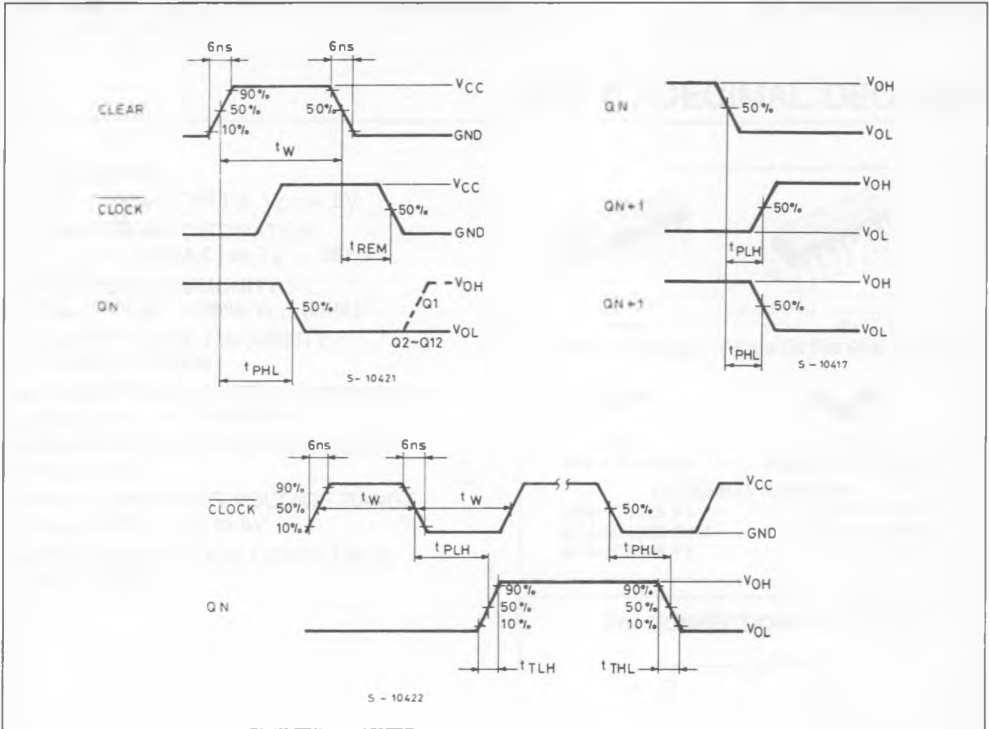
6ns
6ns
90%
50%
10%
50%
$V_{CC}$
CLEAR
GND
$t_W$
$\overline{CLOCK}$
$V_{CC}$
50%
GND
$t_{REM}$
QN
50%
$V_{OH}$
Q1
$V_{OL}$
Q2~Q12
$t_{PHL}$
S - 10421

QN
50%
$V_{OH}$
$V_{OL}$
QN+1
50%
$V_{OH}$
$V_{OL}$
$t_{PLH}$
QN+1
50%
$V_{OH}$
$V_{OL}$
$t_{PHL}$
S - 10417

6ns
6ns
90%
50%
10%
$\overline{CLOCK}$
$t_W$
$t_W$
50%
$V_{CC}$
GND
$t_{PLH}$
$t_{PHL}$
QN
90%
50%
10%
90%
50%
10%
$V_{OH}$
$V_{OL}$
$t_{TLH}$
$t_{THL}$
S - 10422